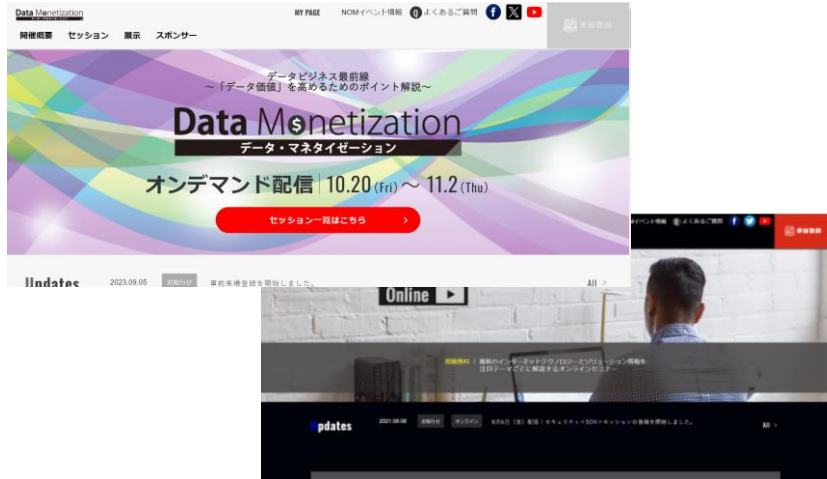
Data Monetization

MY PAGE NOMイベント情報 よくあるご質問

来場登録

開催概要 セッション 展示 スポンサー

データビジネス最前線
〜「データ価値」を高めるためのポイント解説〜

Data Monetization
データ・マネタイゼーション

オンデマンド配信 | 10.20 (Fri) 〜 11.2 (Thu)

セッション一覧はこちら >

Updates 2023.09.05 お知らせ 事前来場登録を開始しました。 All >

イベント情報 よくあるご質問

参加登録

Online

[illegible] | 最新のインターネットテクノロジーとソリューション情報を注目テーマごとに解説するオンラインセミナー

Updates 2021.08.08 お知らせ オンライン 8月8日（金）配信！セキュリティ＜SOK＞セッションの登録を開始しました。 All >